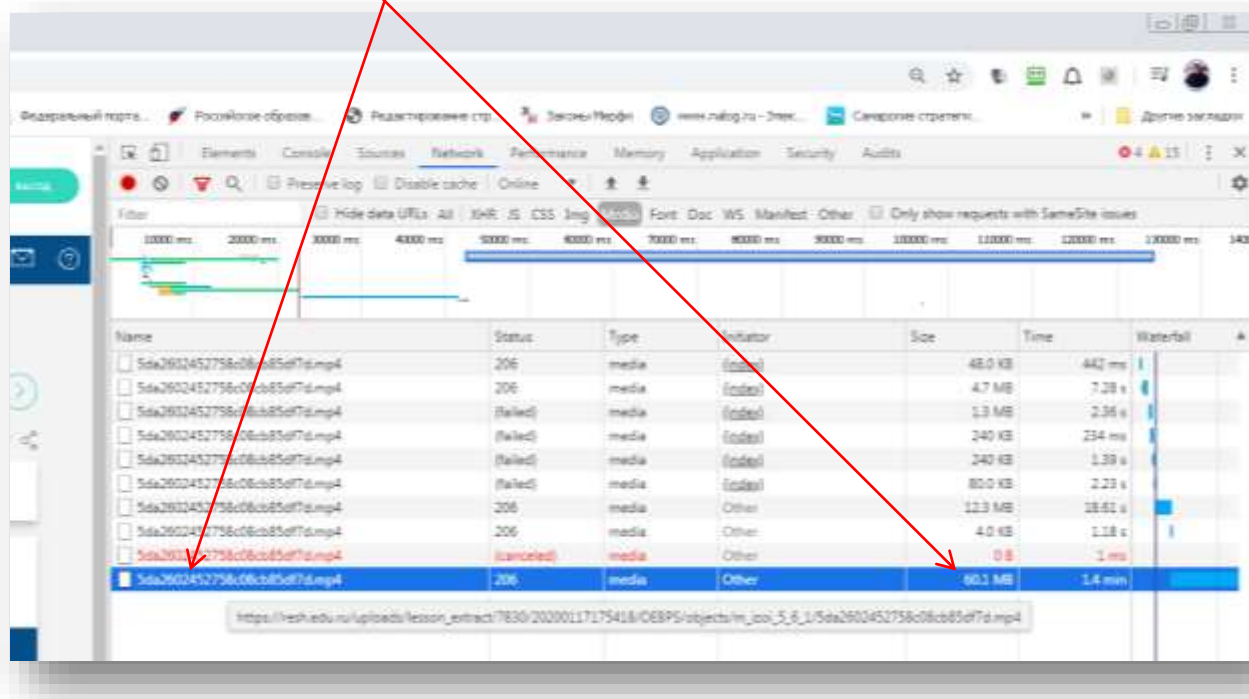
Федеральный порта... Российское образов... Редактирование стр... Законы Мерфи www.nalog.ru - Элек... Самарские стратеги... » Другие закладки

Выход

Elements Console Sources Network Performance Memory Application Security Audits

4 15

Preserve log Disable cache Online

Filter Hide data URLs All XHR JS CSS Img Media Font Doc WS Manifest Other Only show requests with SameSite issues

10000 ms 20000 ms 30000 ms 40000 ms 50000 ms 60000 ms 70000 ms 80000 ms 90000 ms 100000 ms 110000 ms 120000 ms 130000 ms 140

| Name | Status | Type | Initiator | Size | Time | Waterfall |
|---|---|---|---|---|---|---|
| 5da2602452758c08cb85df7d.mp4 | 206 | media | (index) | 48.0 KB | 442 ms | |
| 5da2602452758c08cb85df7d.mp4 | 206 | media | (index) | 4.7 MB | 7.28 s | |
| 5da2602452758c08cb85df7d.mp4 | (failed) | media | (index) | 1.3 MB | 2.36 s | |
| 5da2602452758c08cb85df7d.mp4 | (failed) | media | (index) | 240 KB | 234 ms | |
| 5da2602452758c08cb85df7d.mp4 | (failed) | media | (index) | 240 KB | 1.39 s | |
| 5da2602452758c08cb85df7d.mp4 | (failed) | media | (index) | 80.0 KB | 2.23 s | |
| 5da2602452758c08cb85df7d.mp4 | 206 | media | Other | 12.3 MB | 18.61 s | |
| 5da2602452758c08cb85df7d.mp4 | 206 | media | Other | 4.0 KB | 1.18 s | |
| 5da2602452758c08cb85df7d.mp4 | (canceled) | media | Other | 0 B | 1 ms | |
| 5da2602452758c08cb85df7d.mp4 | 206 | media | Other | 60.1 MB | 1.4 min | |

https://resh.edu.ru/uploads/lesson_extract/7830/20200117175418/OEBPS/objects/m_ptrl_5_6_1/5da2602452758c08cb85df7d.mp4